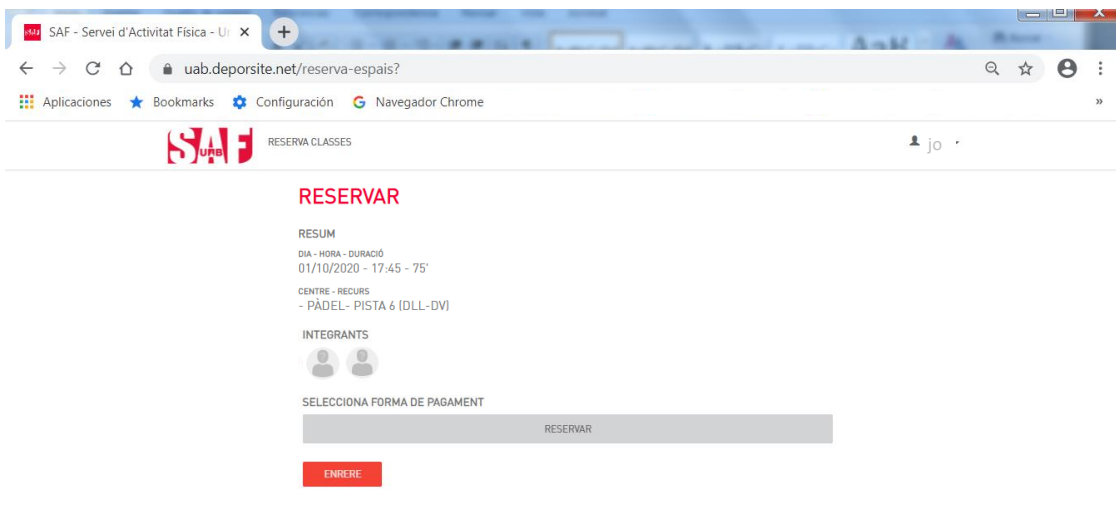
SAF - Servei d'Activitat Física - U ×

uab.deporsite.net/reserva-espais?

Aplicaciones Bookmarks Configuración Navegador Chrome

SAF UAB RESERVA CLASSES

jo

RESERVAR

RESUM

DIA - HORA - DURACIÓ
01/10/2020 - 17:45 - 75'

CENTRE - RECURS
- PÀDEL- PISTA 6 (DLL-DV)

INTEGRANTS

SELECCIONA FORMA DE PAGAMENT

RESERVAR

ENRERE